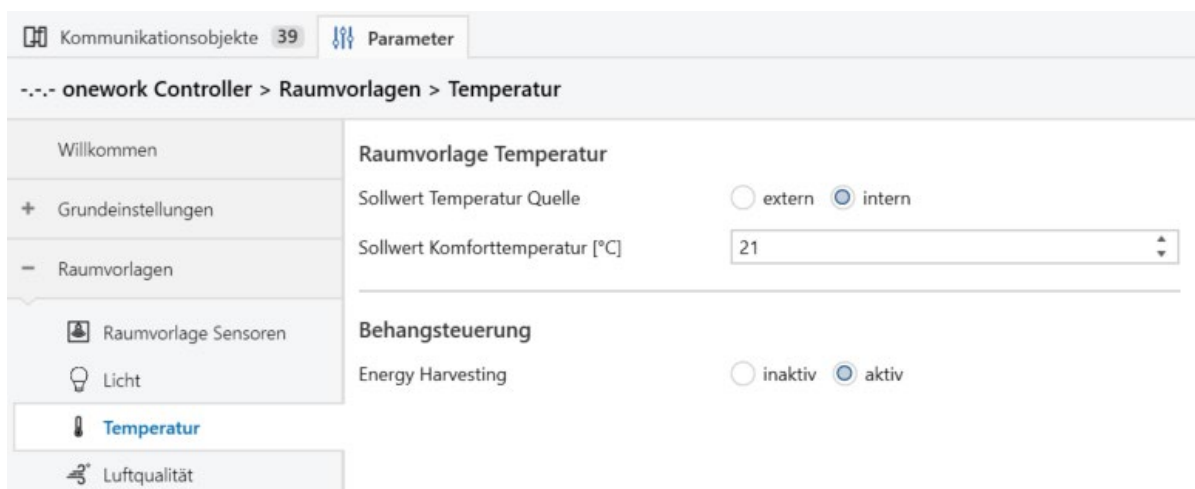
Kommunikationsobjekte 39 Parameter

-.-.- onework Controller > Raumvorlagen > Temperatur

Willkommen

+ Grundeinstellungen

− Raumvorlagen

Raumvorlage Sensoren

Licht

Temperatur

Luftqualität

Raumvorlage Temperatur

Sollwert Temperatur Quelle extern intern

Sollwert Komforttemperatur [°C] 21

Behangsteuerung

Energy Harvesting inaktiv aktiv